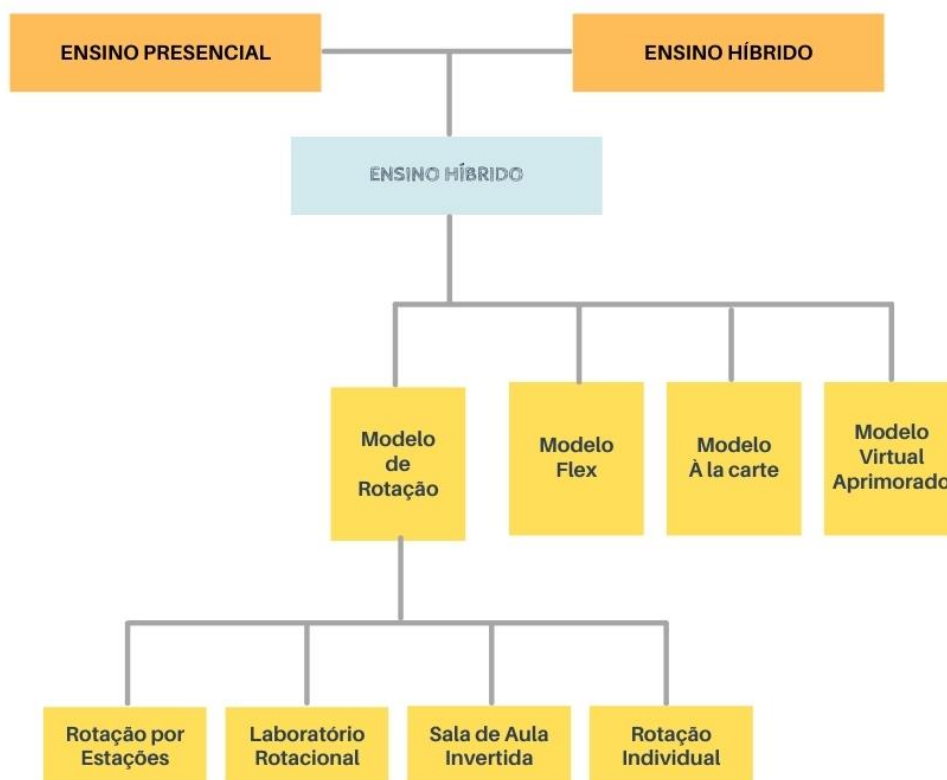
ENSINO PRESENCIAL

ENSINO HÍBRIDO

ENSINO HÍBRIDO

Modelo de Rotação

Modelo Flex

Modelo À la carte

Modelo Virtual Aprimorado

Rotação por Estações

Laboratório Rotacional

Sala de Aula Invertida

Rotação Individual